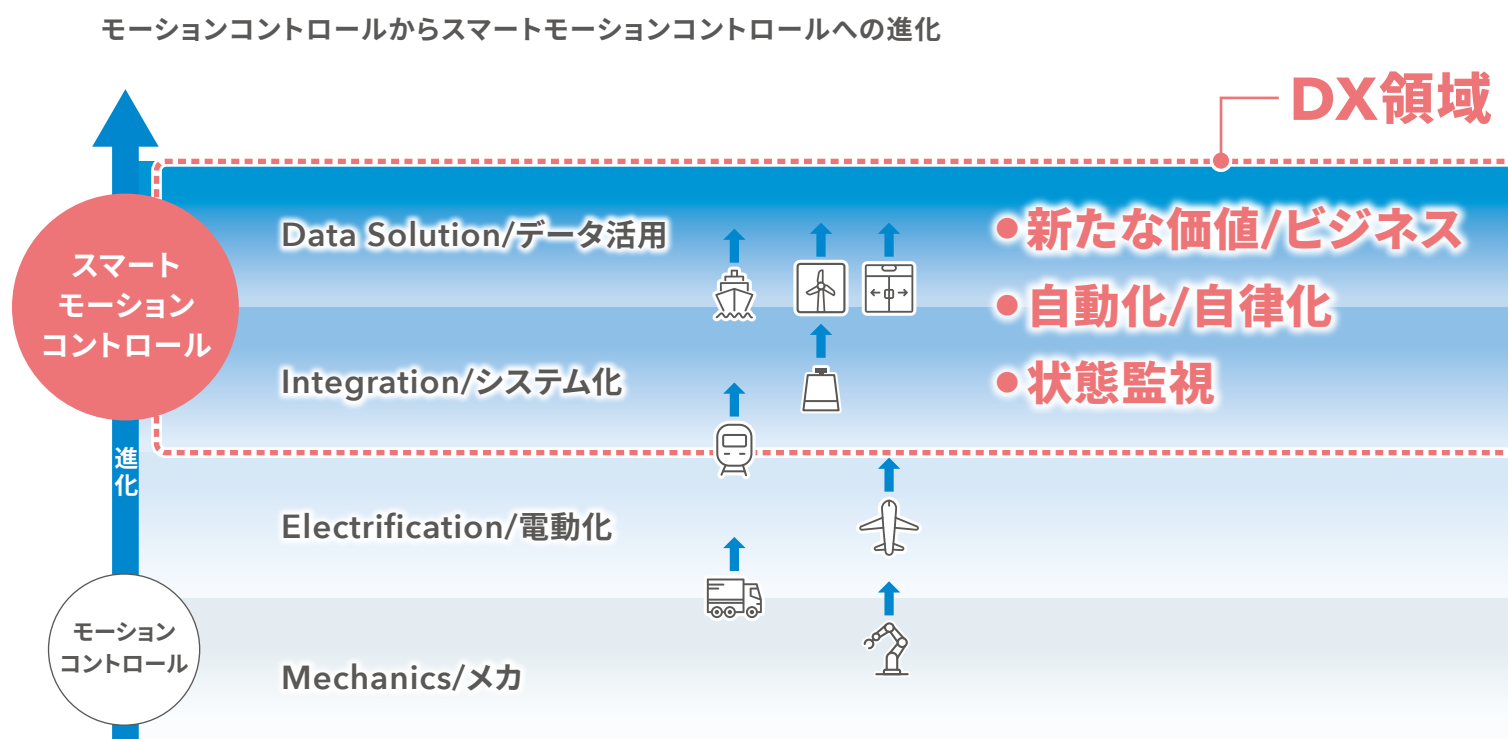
モーションコントロールからスマートモーションコントロールへの進化

DX領域

スマートモーションコントロール

Data Solution/データ活用

Integration/システム化

●新たな価値/ビジネス
●自動化/自律化
●状態監視

進化

Electrification/電動化

モーションコントロール

Mechanics/メカ